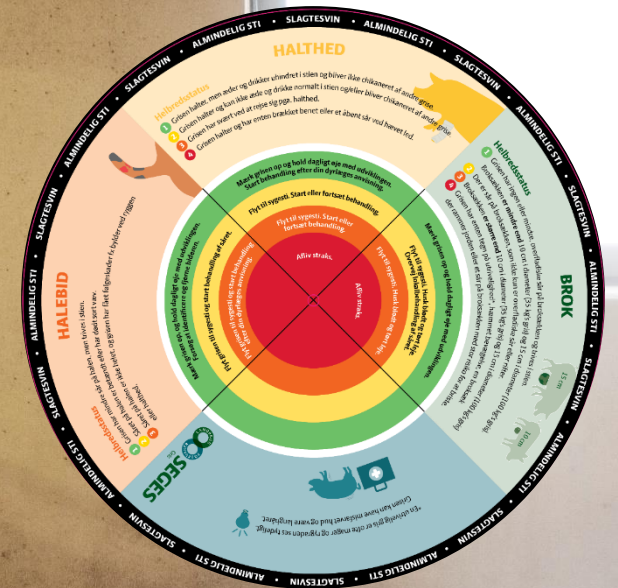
SLAGTESVIN ALMINDELIG STI SLAGTESVIN ALMINDELIG STI SLAGTESVIN ALMINDELIG STI SLAGTESVIN ALMINDELIG STI SLAGTESVIN ALMINDELIG STI SLAGTESVIN ALMINDELIG STI SLAGTESVIN ALMINDELIG STI

HALTHED

Helbredsstatus
1 Grisen halter, men æder og drikker uhindret i stien og bliver ikke chikaneret af andre grise.
2 Grisen halter og kan ikke æde og drikke normalt i stien og/eller bliver chikaneret af andre grise.
3 Grisen har svært ved at rejse sig pga. halthed.
4 Grisen halter og har enten brækket benet eller et åbent sår ved hævet led.

Mærk grisen op og hold dagligt øje med udviklingen. Start behandling efter din dyrlæges anvisning.

Flyt til sygesti. Start eller fortsæt behandling.

Flyt til sygesti. Start eller fortsæt behandling.

Aflive straks.

BROK

Helbredsstatus
1 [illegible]
2 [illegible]
3 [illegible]
4 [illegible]

Mærk grisen op og hold dagligt øje med udviklingen.

Flyt til sygesti. Husk blødt og tørt leje. Overvej smertebehandling af brokket.

Flyt til sygesti. Husk blødt og tørt leje.

Aflive straks.

HALEBID

Helbredsstatus
1 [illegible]
2 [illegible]
3 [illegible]

Mærk grisen op og hold dagligt øje med udviklingen. Find og identificér og fjern bideren.

Flyt til sygesti og start behandling af såret.

Flyt til sygesti og start behandling.

SEGES

"En utrivelig gris er ofte mager og rygraden ses tydeligt. Grisen kan have misfarvet hud og være langhåret."